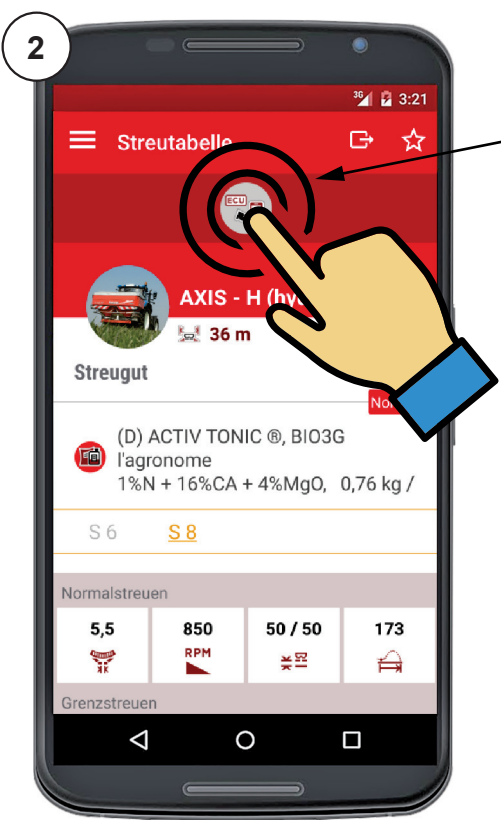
2

3G 3:21

Streutabelle

ECU

AXIS - H (hyd

36 m

Streugut

No

(D) ACTIV TONIC ®, BIO3G l'agronome 1%N + 16%CA + 4%MgO, 0,76 kg /

S 6 S 8

Normalstreuen

| 5,5 | 850 RPM | 50 / 50 | 173 |
|---|---|---|---|

Grenzstreuen